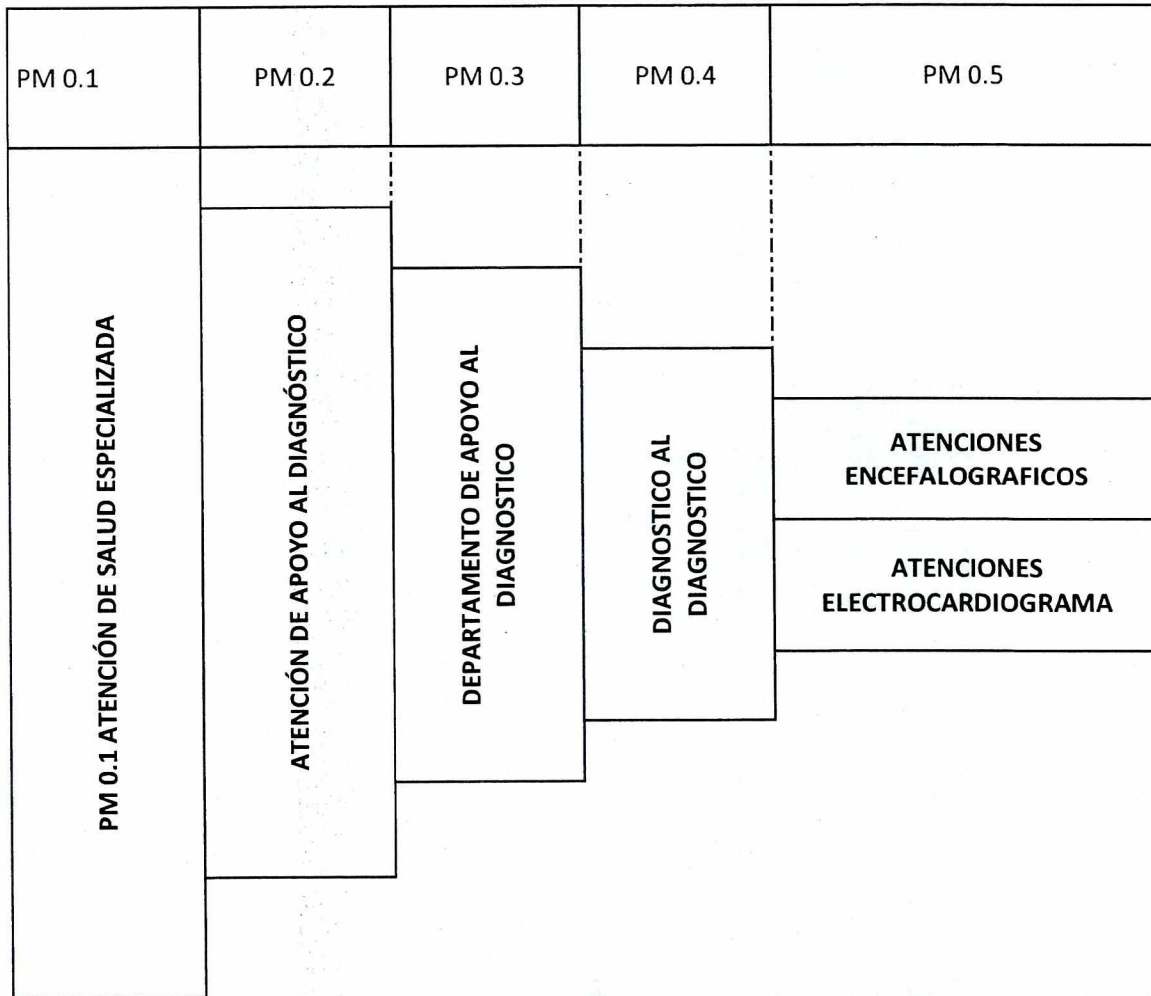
| PM 0.1 | PM 0.2 | PM 0.3 | PM 0.4 | PM 0.5 |
|---|---|---|---|---|
| PM 0.1 ATENCIÓN DE SALUD ESPECIALIZADA | ATENCIÓN DE APOYO AL DIAGNÓSTICO | DEPARTAMENTO DE APOYO AL DIAGNOSTICO | DIAGNOSTICO AL DIAGNOSTICO | ATENCIONES ENCEFALOGRAFICOS |
| | | | | ATENCIONES ELECTROCARDIOGRAMA |